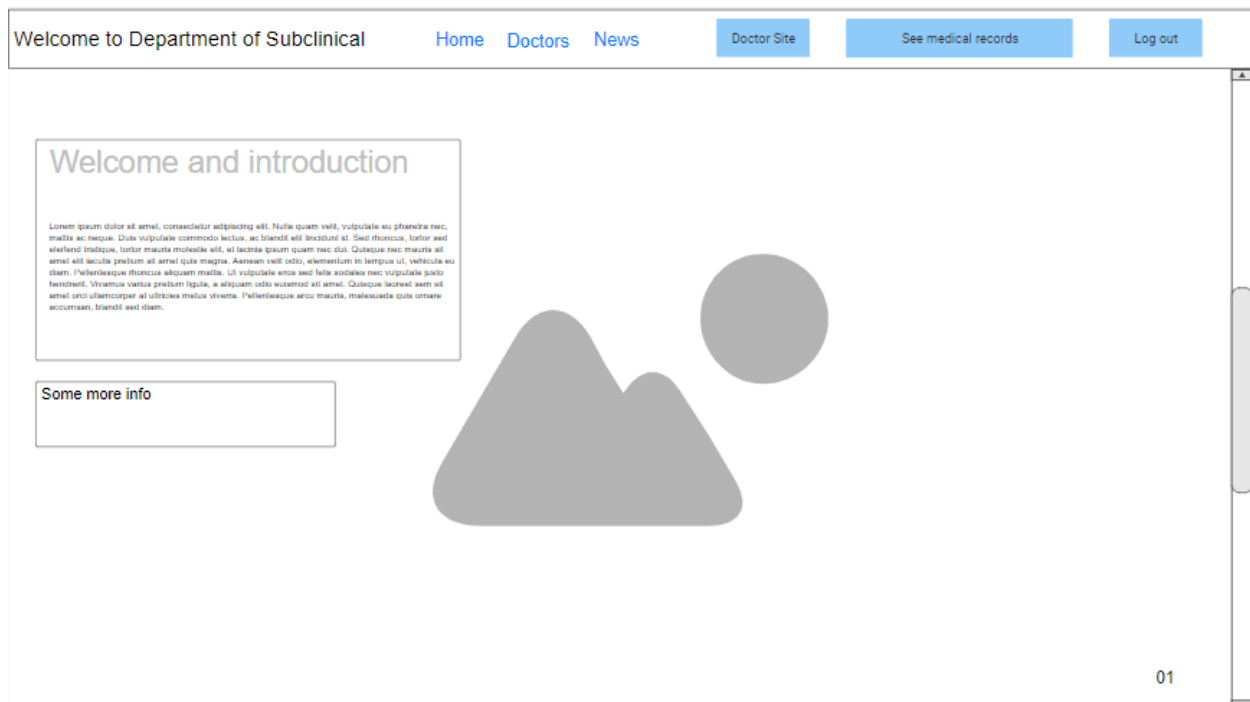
Welcome to Department of Subclinical

Home Doctors News

Doctor Site

See medical records

Log out

Welcome and introduction

Lorem ipsum dolor sit amet, consectetur adipiscing elit. Nulla quam velit, vulputate eu pharetra nec, mattis ac neque. Duis vulputate commodo lectus, ac blandit elit tincidunt id. Sed rhoncus, tortor sed eleifend tristique, tortor mauris molestie elit, et lacinia ipsum quam nec dui. Quisque nec mauris sit amet elit iaculis pretium sit amet quis magna. Aenean velit odio, elementum in tempus ut, vehicula eu diam. Pellentesque rhoncus aliquam mattis. Ut vulputate eros sed felis sodales nec vulputate justo hendrerit. Vivamus varius pretium ligula, a aliquam odio euismod sit amet. Quisque laoreet sem sit amet orci ullamcorper at ultricies metus viverra. Pellentesque arcu mauris, malesuada quis ornare accumsan, blandit sed diam.

Some more info

01